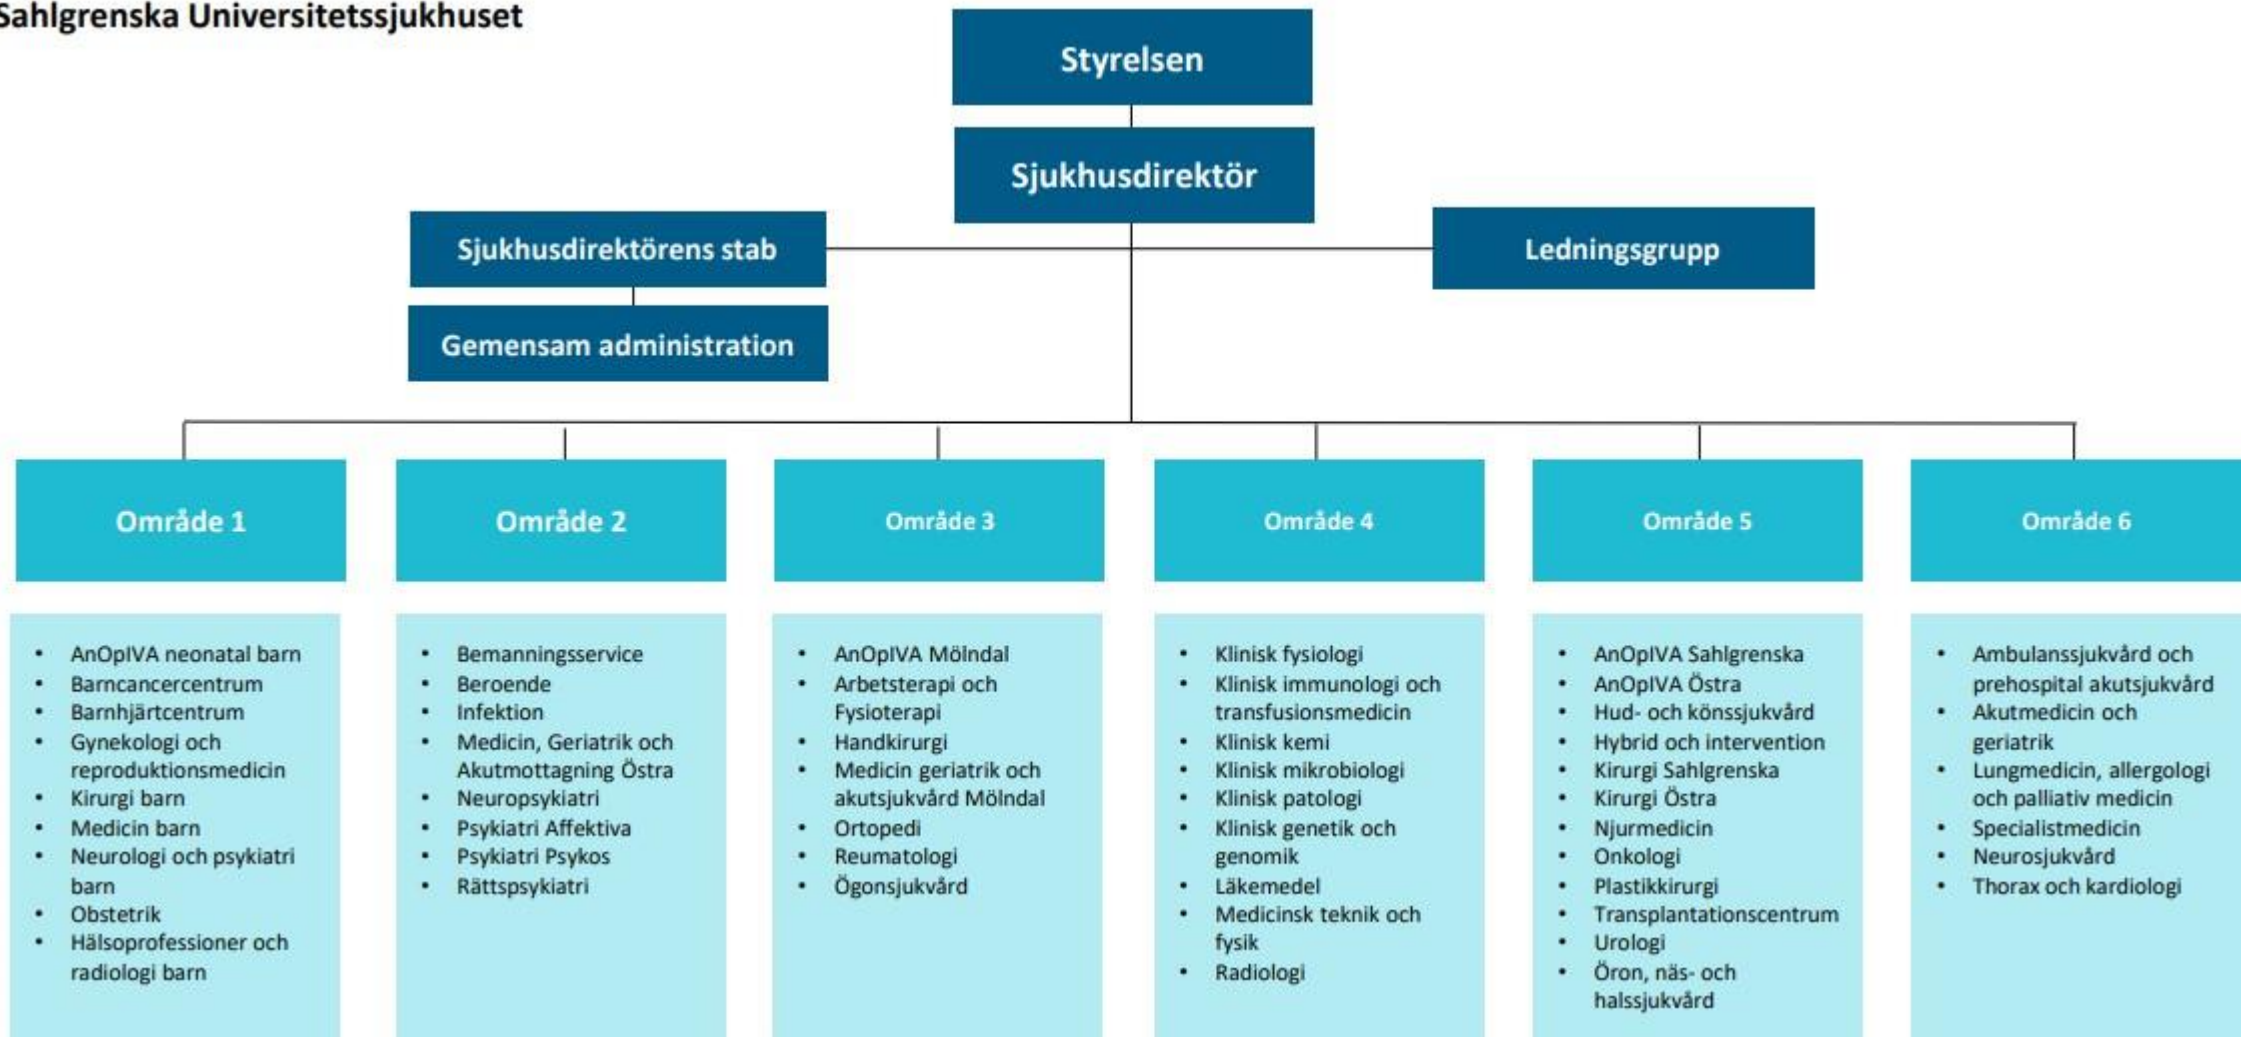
Sahlgrenska Universitetssjukhuset

Styrelsen

Sjukhusdirektör

Sjukhusdirektörens stab

Gemensam administration

Ledningsgrupp

Område 1

Område 2

Område 3

Område 4

Område 5

Område 6

- AnOpIVA neonatal barn
- Barncancercentrum
- Barnhjärtcentrum
- Gynekologi och reproduktionsmedicin
- Kirurgi barn
- Medicin barn
- Neurologi och psykiatri barn
- Obstetrik
- Hälsoprofessioner och radiologi barn

- Bemanningsservice
- Beroende
- Infektion
- Medicin, Geriatrik och Akutmottagning Östra
- Neuropsykiatri
- Psykiatri Affektiva
- Psykiatri Psykos
- Rättspsykiatri

- AnOpIVA Mölndal
- Arbetsterapi och Fysioterapi
- Handkirurgi
- Medicin geriatrik och akutsjukvård Mölndal
- Ortopedi
- Reumatologi
- Ögonsjukvård

- Klinisk fysiologi
- Klinisk immunologi och transfusionsmedicin
- Klinisk kemi
- Klinisk mikrobiologi
- Klinisk patologi
- Klinisk genetik och genomik
- Läkemedel
- Medicinsk teknik och fysik
- Radiologi

- AnOpIVA Sahlgrenska
- AnOpIVA Östra
- Hud- och könssjukvård
- Hybrid och intervention
- Kirurgi Sahlgrenska
- Kirurgi Östra
- Njurmedicin
- Onkologi
- Plastikkirurgi
- Transplantationscentrum
- Urologi
- Öron, näs- och halssjukvård

- Ambulanssjukvård och prehospital akutsjukvård
- Akutmedicin och geriatrik
- Lungmedicin, allergologi och palliativ medicin
- Specialistmedicin
- Neurosjukvård
- Thorax och kardiologi